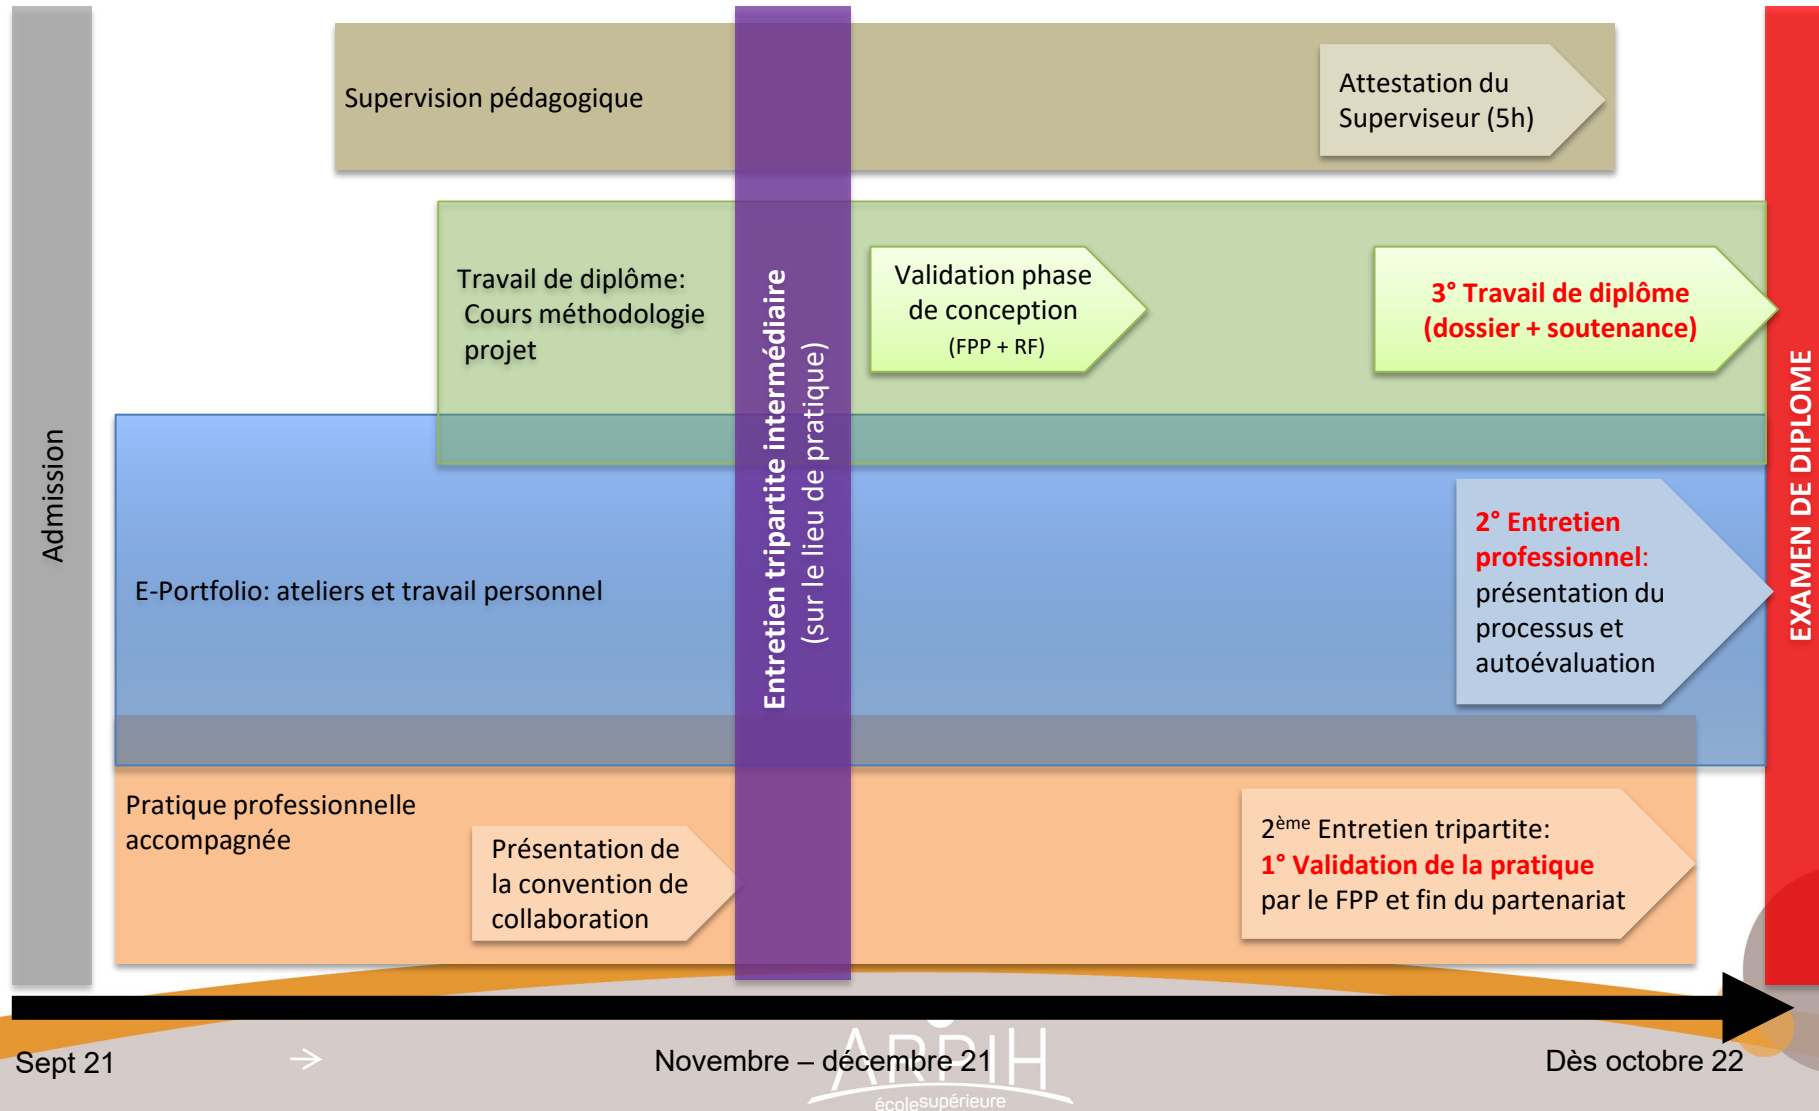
Admission

Supervision pédagogique

Attestation du Superviseur (5h)

Travail de diplôme: Cours méthodologie projet

Entretien tripartite intermédiaire (sur le lieu de pratique)

Validation phase de conception (FPP + RF)

3° Travail de diplôme (dossier + soutenance)

EXAMEN DE DIPLOME

E-Portfolio: ateliers et travail personnel

2° Entretien professionnel: présentation du processus et autoévaluation

Pratique professionnelle accompagnée

Présentation de la convention de collaboration

2$^{ème}$ Entretien tripartite: 1° Validation de la pratique par le FPP et fin du partenariat

Sept 21

Novembre – décembre 21

Dès octobre 22

ARPIH
écolesupérieure